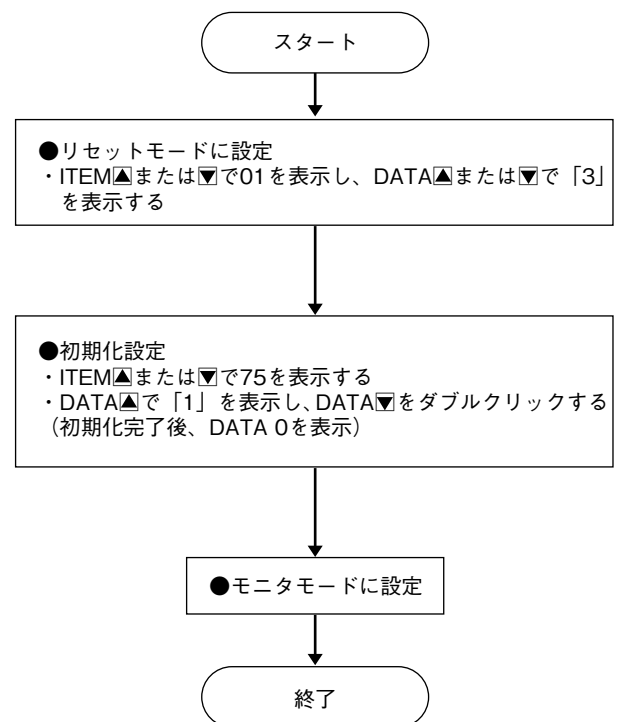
スタート

●リセットモードに設定
・ITEM▲または▼で01を表示し、DATA▲または▼で「3」を表示する

●初期化設定
・ITEM▲または▼で75を表示する
・DATA▲で「1」を表示し、DATA▼をダブルクリックする（初期化完了後、DATA 0を表示）

●モニタモードに設定

終了